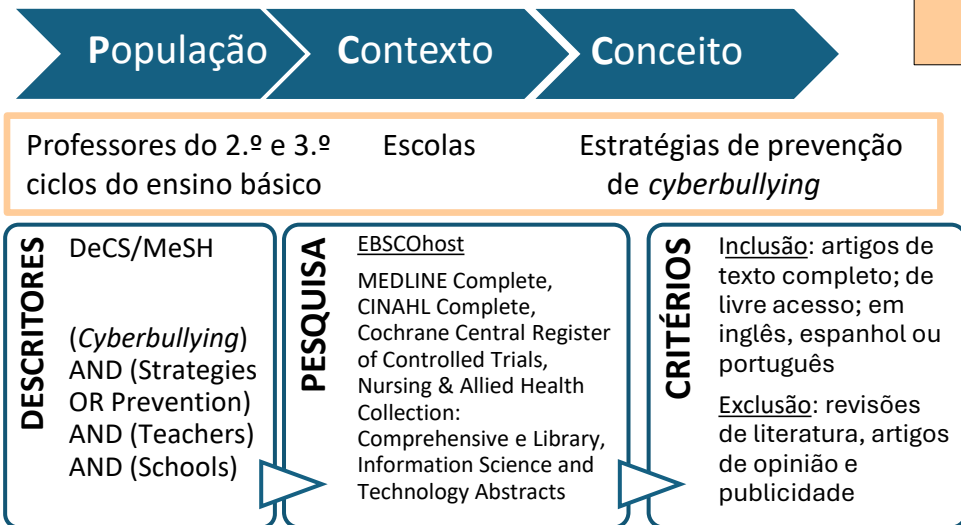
População Contexto Conceito

Professores do 2.º e 3.º ciclos do ensino básico

Escolas

Estratégias de prevenção de *cyberbullying*

DESCRITORES

DeCS/MeSH

(*Cyberbullying*) AND (Strategies OR Prevention) AND (Teachers) AND (Schools)

PESQUISA

EBSCOhost

MEDLINE Complete, CINAHL Complete, Cochrane Central Register of Controlled Trials, Nursing & Allied Health Collection: Comprehensive e Library, Information Science and Technology Abstracts

CRITÉRIOS

Inclusão: artigos de texto completo; de livre acesso; em inglês, espanhol ou português

Exclusão: revisões de literatura, artigos de opinião e publicidade